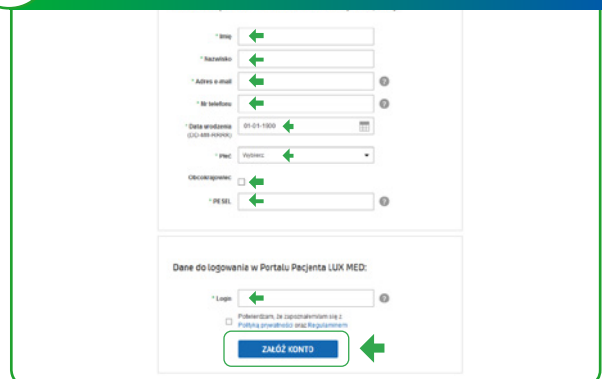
* Imię

* Nazwisko

* Adres e-mail

* Nr telefonu

* Data urodzenia (DD-MM-RRRR)

01-01-1900

* Płeć

Wybierz

Obcokrajowiec

* PESEL

Dane do logowania w Portalu Pacjenta LUX MED:

* Login

Potwierdzam, że zapoznałem/am się z Polityką prywatności oraz Regulaminem

ZAŁÓŻ KONTO